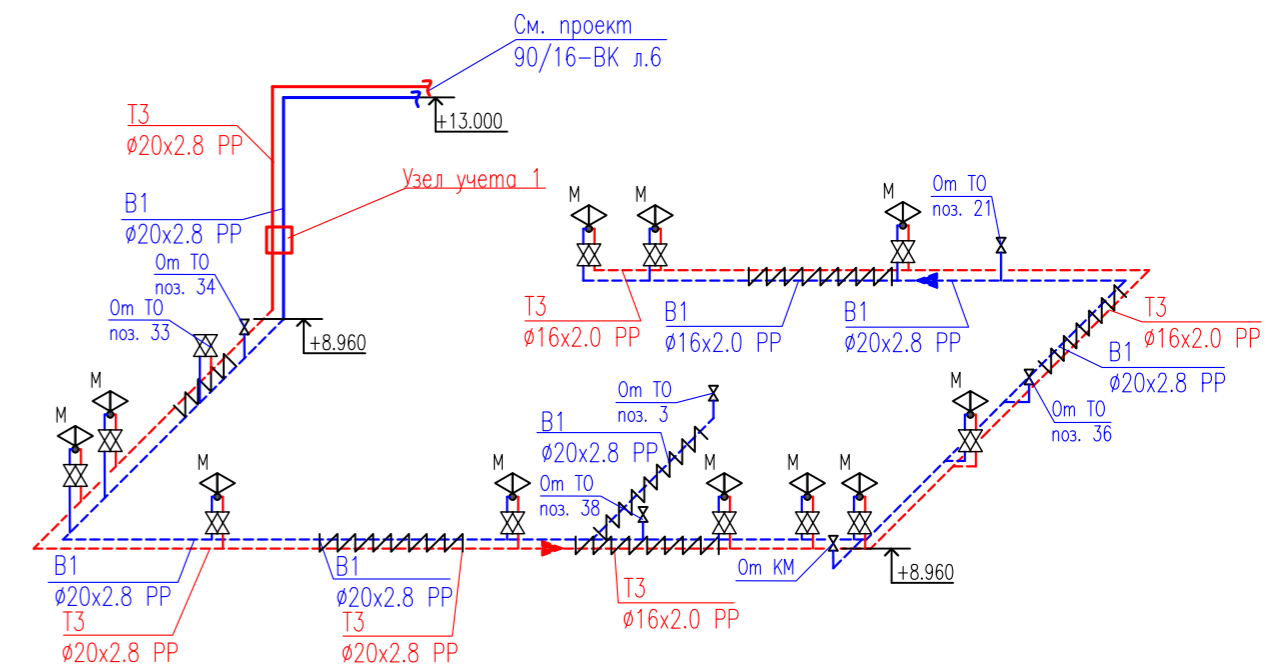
См. проект
90/16-ВК л.6

+13.000

Т3
ø20x2.8 PP

В1
ø20x2.8 PP

Узел учета 1

От ТО
поз. 34

От ТО
поз. 33

+8.960

М
М
М

М
М
М

От ТО
поз. 21

Т3
ø16x2.0 PP

В1
ø16x2.0 PP

В1
ø20x2.8 PP

Т3
ø16x2.0 PP

В1
ø20x2.8 PP

М

От ТО
поз. 36

От ТО
поз. 3

В1
ø20x2.8 PP

От ТО
поз. 38

М
М
М
М
М
М

От КМ

+8.960

В1
ø20x2.8 PP
Т3
ø20x2.8 PP

В1
ø20x2.8 PP
Т3
ø20x2.8 PP

Т3
ø16x2.0 PP